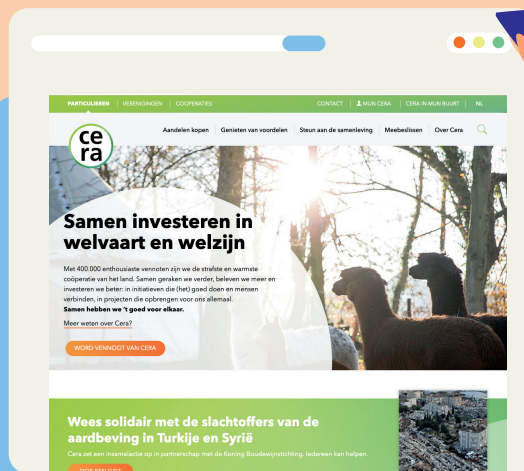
PARTICULIEREN | VERENIGINGEN | COOPERATIES

CONTACT | MIJN CERA | CERA IN MIJN BUURT | NL

cera

Aandelen kopen | Genieten van voordelen | Steun aan de samenleving | Meebeslissen | Over Cera

Samen investeren in welvaart en welzijn

Met 400.000 enthousiaste vennoten zijn we de straffste en warmste coöperatie van het land. Samen geraken we verder, beleven we meer en investeren we beter: in initiatieven die (het) goed doen en mensen verbinden, in projecten die opbrengen voor ons allemaal. Samen hebben we 't goed voor elkaar.

Meer weten over Cera?

WORD VENNOOT VAN CERA

Wees solidair met de slachtoffers van de aardbeving in Turkije en Syrië

Cera zet een inzamelactie op in partnerschap met de Koning Boudewijnstichting. Iedereen kan helpen.

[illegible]